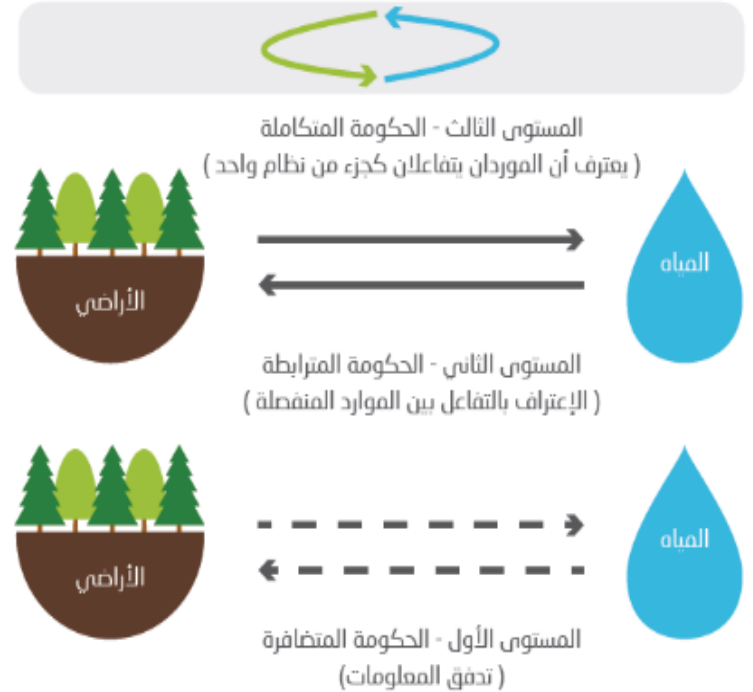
المستوى الثالث - الحكومة المتكاملة
( يعترف أن الموردان يتفاعلان كجزء من نظام واحد )

الأراضي

المياه

المستوى الثاني - الحكومة المترابطة
( الإعتراف بالتفاعل بين الموارد المنفصلة )

الأراضي

المياه

المستوى الأول - الحكومة المتضافرة
( تدفق المعلومات )